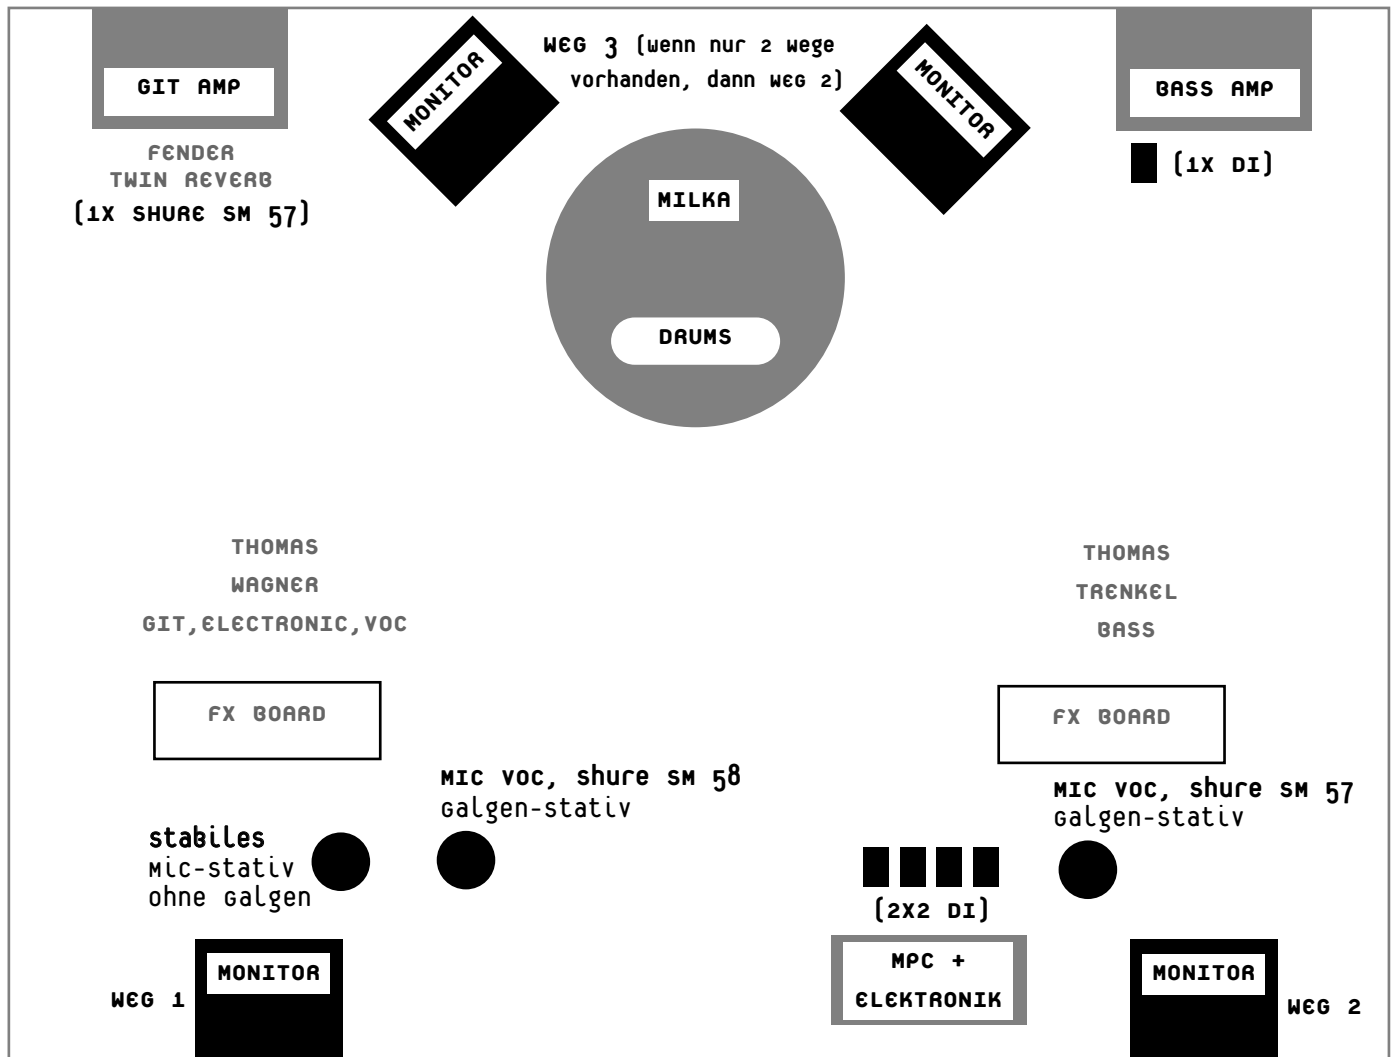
GIT AMP

FENDER
TWIN REVERB
(1X SHURE SM 57)

MONITOR

WEG 3 (wenn nur 2 wege vorhanden, dann WEG 2)

MONITOR

BASS AMP

(1X DI)

MILKA

DRUMS

THOMAS
WAGNER
GIT,ELECTRONIC,VOC

THOMAS
TRENKEL
BASS

FX BOARD

FX BOARD

MIC voc, shure SM 58
Galgen-stativ

MIC voc, shure SM 57
Galgen-stativ

stabiles
Mic-stativ
ohne Galgen

(2X2 DI)

WEG 1

MONITOR

MPC +
ELEKTRONIK

MONITOR

WEG 2